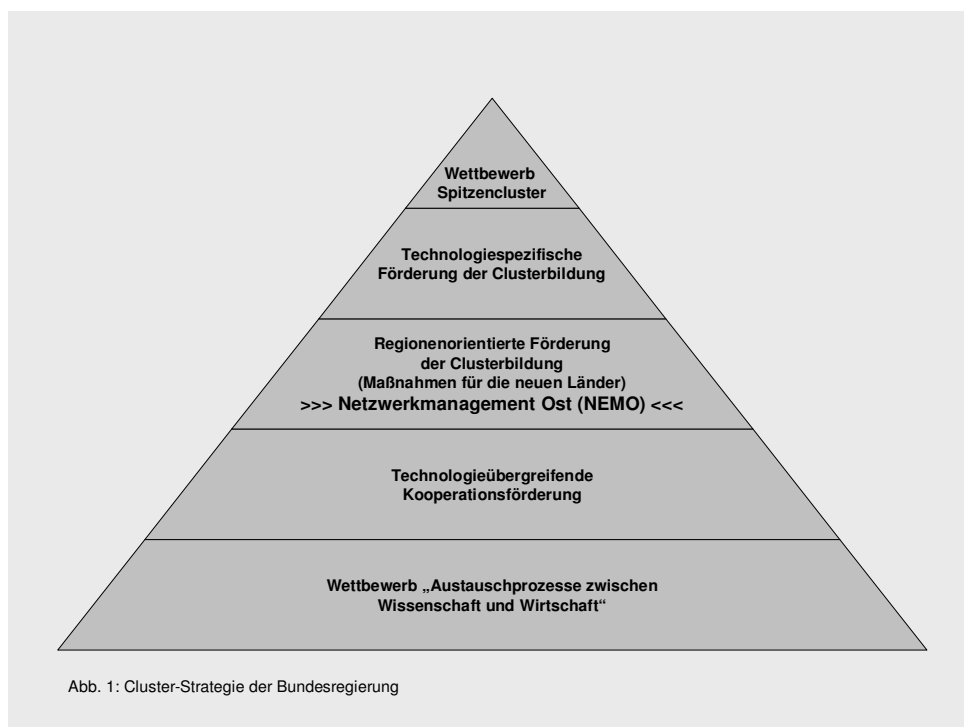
Wettbewerb
Spitzencluster

Technologiespezifische
Förderung der Clusterbildung

Regionenorientierte Förderung
der Clusterbildung
(Maßnahmen für die neuen Länder)
>>> Netzwerkmanagement Ost (NEMO) <<<

Technologieübergreifende
Kooperationsförderung

Wettbewerb „Austauschprozesse zwischen
Wissenschaft und Wirtschaft"

Abb. 1: Cluster-Strategie der Bundesregierung